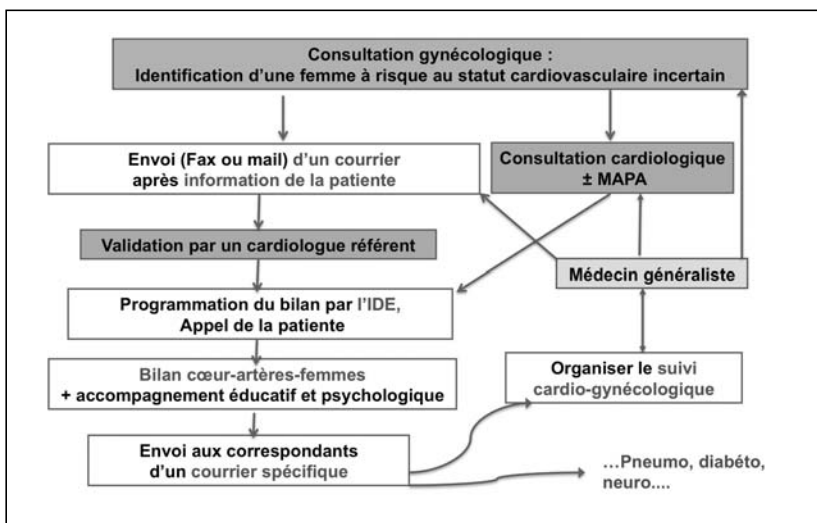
Consultation gynécologique :
Identification d'une femme à risque au statut cardiovasculaire incertain

Envoi (Fax ou mail) d'un courrier après information de la patiente

Consultation cardiologique ± MAPA

Validation par un cardiologue référent

Médecin généraliste

Programmation du bilan par l'IDE, Appel de la patiente

Bilan cœur-artères-femmes + accompagnement éducatif et psychologique

Organiser le suivi cardio-gynécologique

Envoi aux correspondants d'un courrier spécifique

…Pneumo, diabéto, neuro….